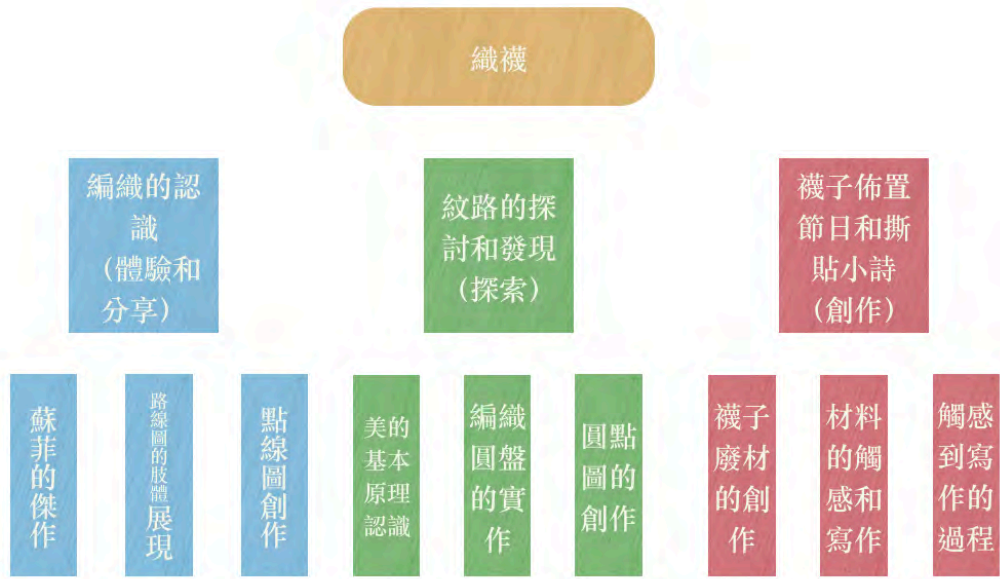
織襪

編織的認識
（體驗和分享）

紋路的探討和發現
（探索）

襪子佈置節日和撕貼小詩
（創作）

蘇菲的傑作

路線圖的肢體展現

點線圖創作

美的基本原理認識

編織圓盤的實作

圓點圖的創作

襪子廢材的創作

材料的觸感和寫作

觸感到寫作的過程